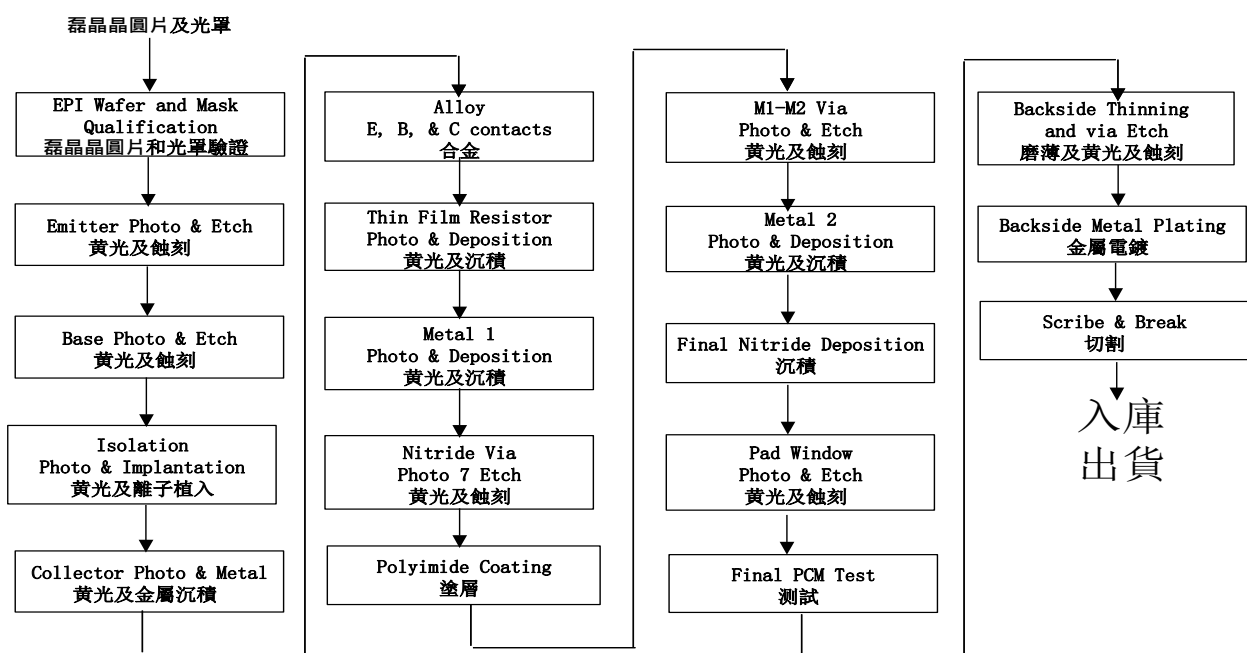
磊晶晶圓片及光罩

EPI Wafer and Mask Qualification
磊晶晶圓片和光罩驗證

Emitter Photo & Etch
黃光及蝕刻

Base Photo & Etch
黃光及蝕刻

Isolation
Photo & Implantation
黃光及離子植入

Collector Photo & Metal
黃光及金屬沉積

Alloy
E, B, & C contacts
合金

Thin Film Resistor
Photo & Deposition
黃光及沉積

Metal 1
Photo & Deposition
黃光及沉積

Nitride Via
Photo 7 Etch
黃光及蝕刻

Polyimide Coating
塗層

M1-M2 Via
Photo & Etch
黃光及蝕刻

Metal 2
Photo & Deposition
黃光及沉積

Final Nitride Deposition
沉積

Pad Window
Photo & Etch
黃光及蝕刻

Final PCM Test
測試

Backside Thinning and via Etch
磨薄及黃光及蝕刻

Backside Metal Plating
金屬電鍍

Scribe & Break
切割

入庫
出貨